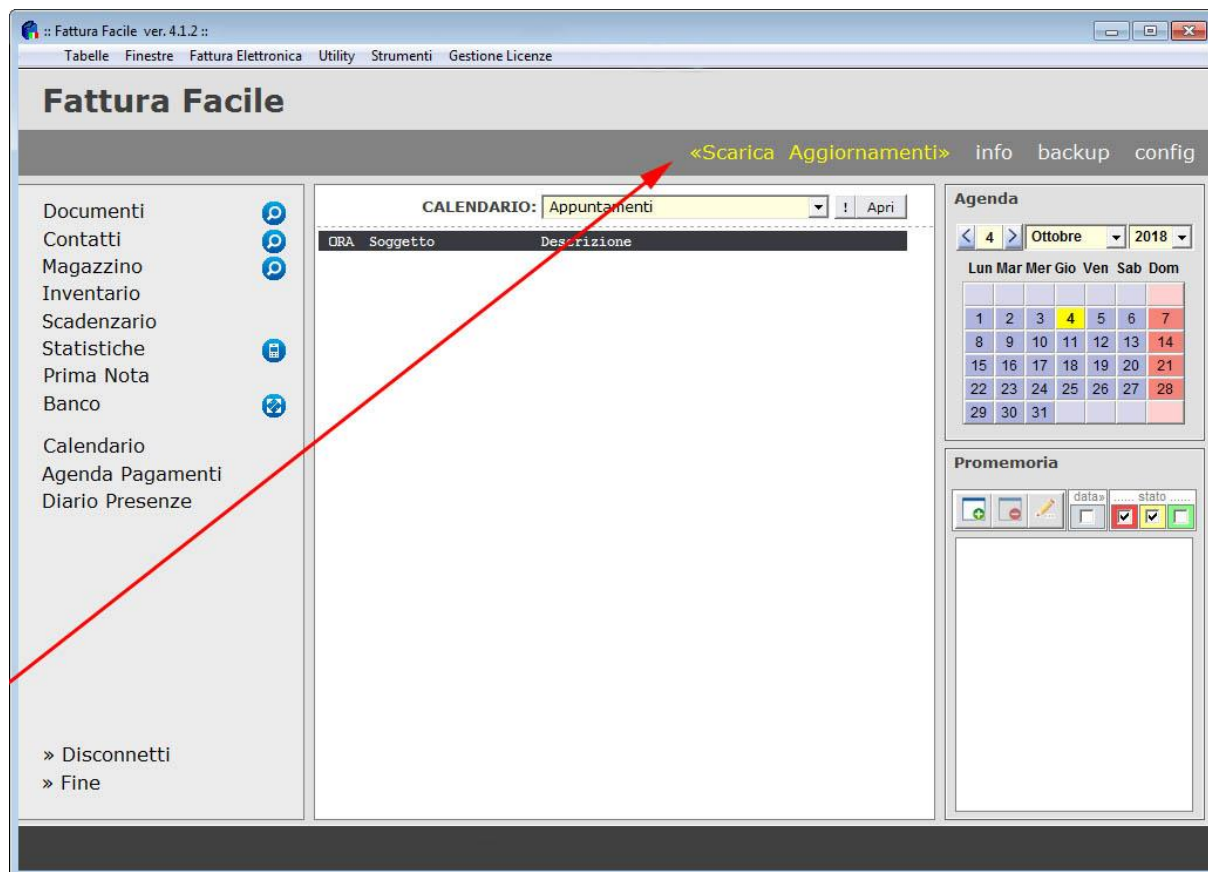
:: Fattura Facile ver. 4.1.2 ::

Tabelle Finestre Fattura Elettronica Utility Strumenti Gestione Licenze

Fattura Facile

«Scarica Aggiornamenti» info backup config

Documenti
Contatti
Magazzino
Inventario
Scadenzario
Statistiche
Prima Nota
Banco

Calendario
Agenda Pagamenti
Diario Presenze

» Disconnetti
» Fine

CALENDARIO: Appuntamenti ! Apri

ORA Soggetto Descrizione

Agenda

4 Ottobre 2018

| Lun | Mar | Mer | Gio | Ven | Sab | Dom |
|---|---|---|---|---|---|---|
| | | | | | | |
| 1 | 2 | 3 | 4 | 5 | 6 | 7 |
| 8 | 9 | 10 | 11 | 12 | 13 | 14 |
| 15 | 16 | 17 | 18 | 19 | 20 | 21 |
| 22 | 23 | 24 | 25 | 26 | 27 | 28 |
| 29 | 30 | 31 | | | | |

Promemoria

data» ...... stato ......